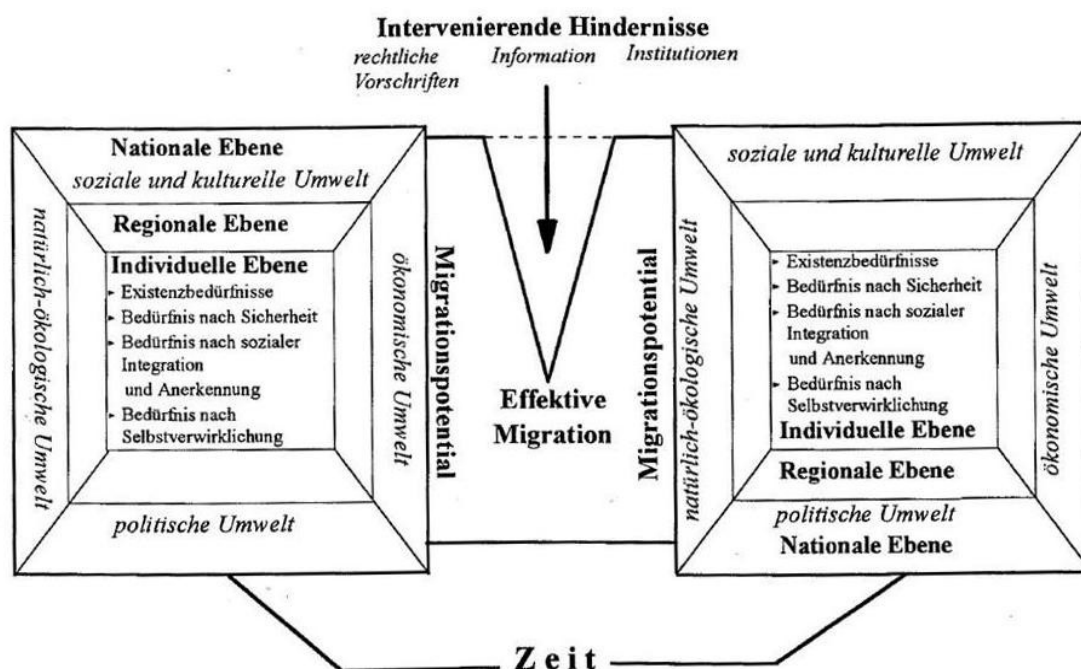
Intervenierende Hindernisse
rechtliche Vorschriften
Information
Institutionen

Nationale Ebene
soziale und kulturelle Umwelt
Regionale Ebene
Individuelle Ebene
Existenzbedürfnisse
Bedürfnis nach Sicherheit
Bedürfnis nach sozialer Integration und Anerkennung
Bedürfnis nach Selbstverwirklichung
natürlich-ökologische Umwelt
ökonomische Umwelt
politische Umwelt

Migrationspotential

Effektive Migration

Migrationspotential

soziale und kulturelle Umwelt
natürlich-ökologische Umwelt
Existenzbedürfnisse
Bedürfnis nach Sicherheit
Bedürfnis nach sozialer Integration und Anerkennung
Bedürfnis nach Selbstverwirklichung
Individuelle Ebene
Regionale Ebene
ökonomische Umwelt
politische Umwelt
Nationale Ebene

Zeit